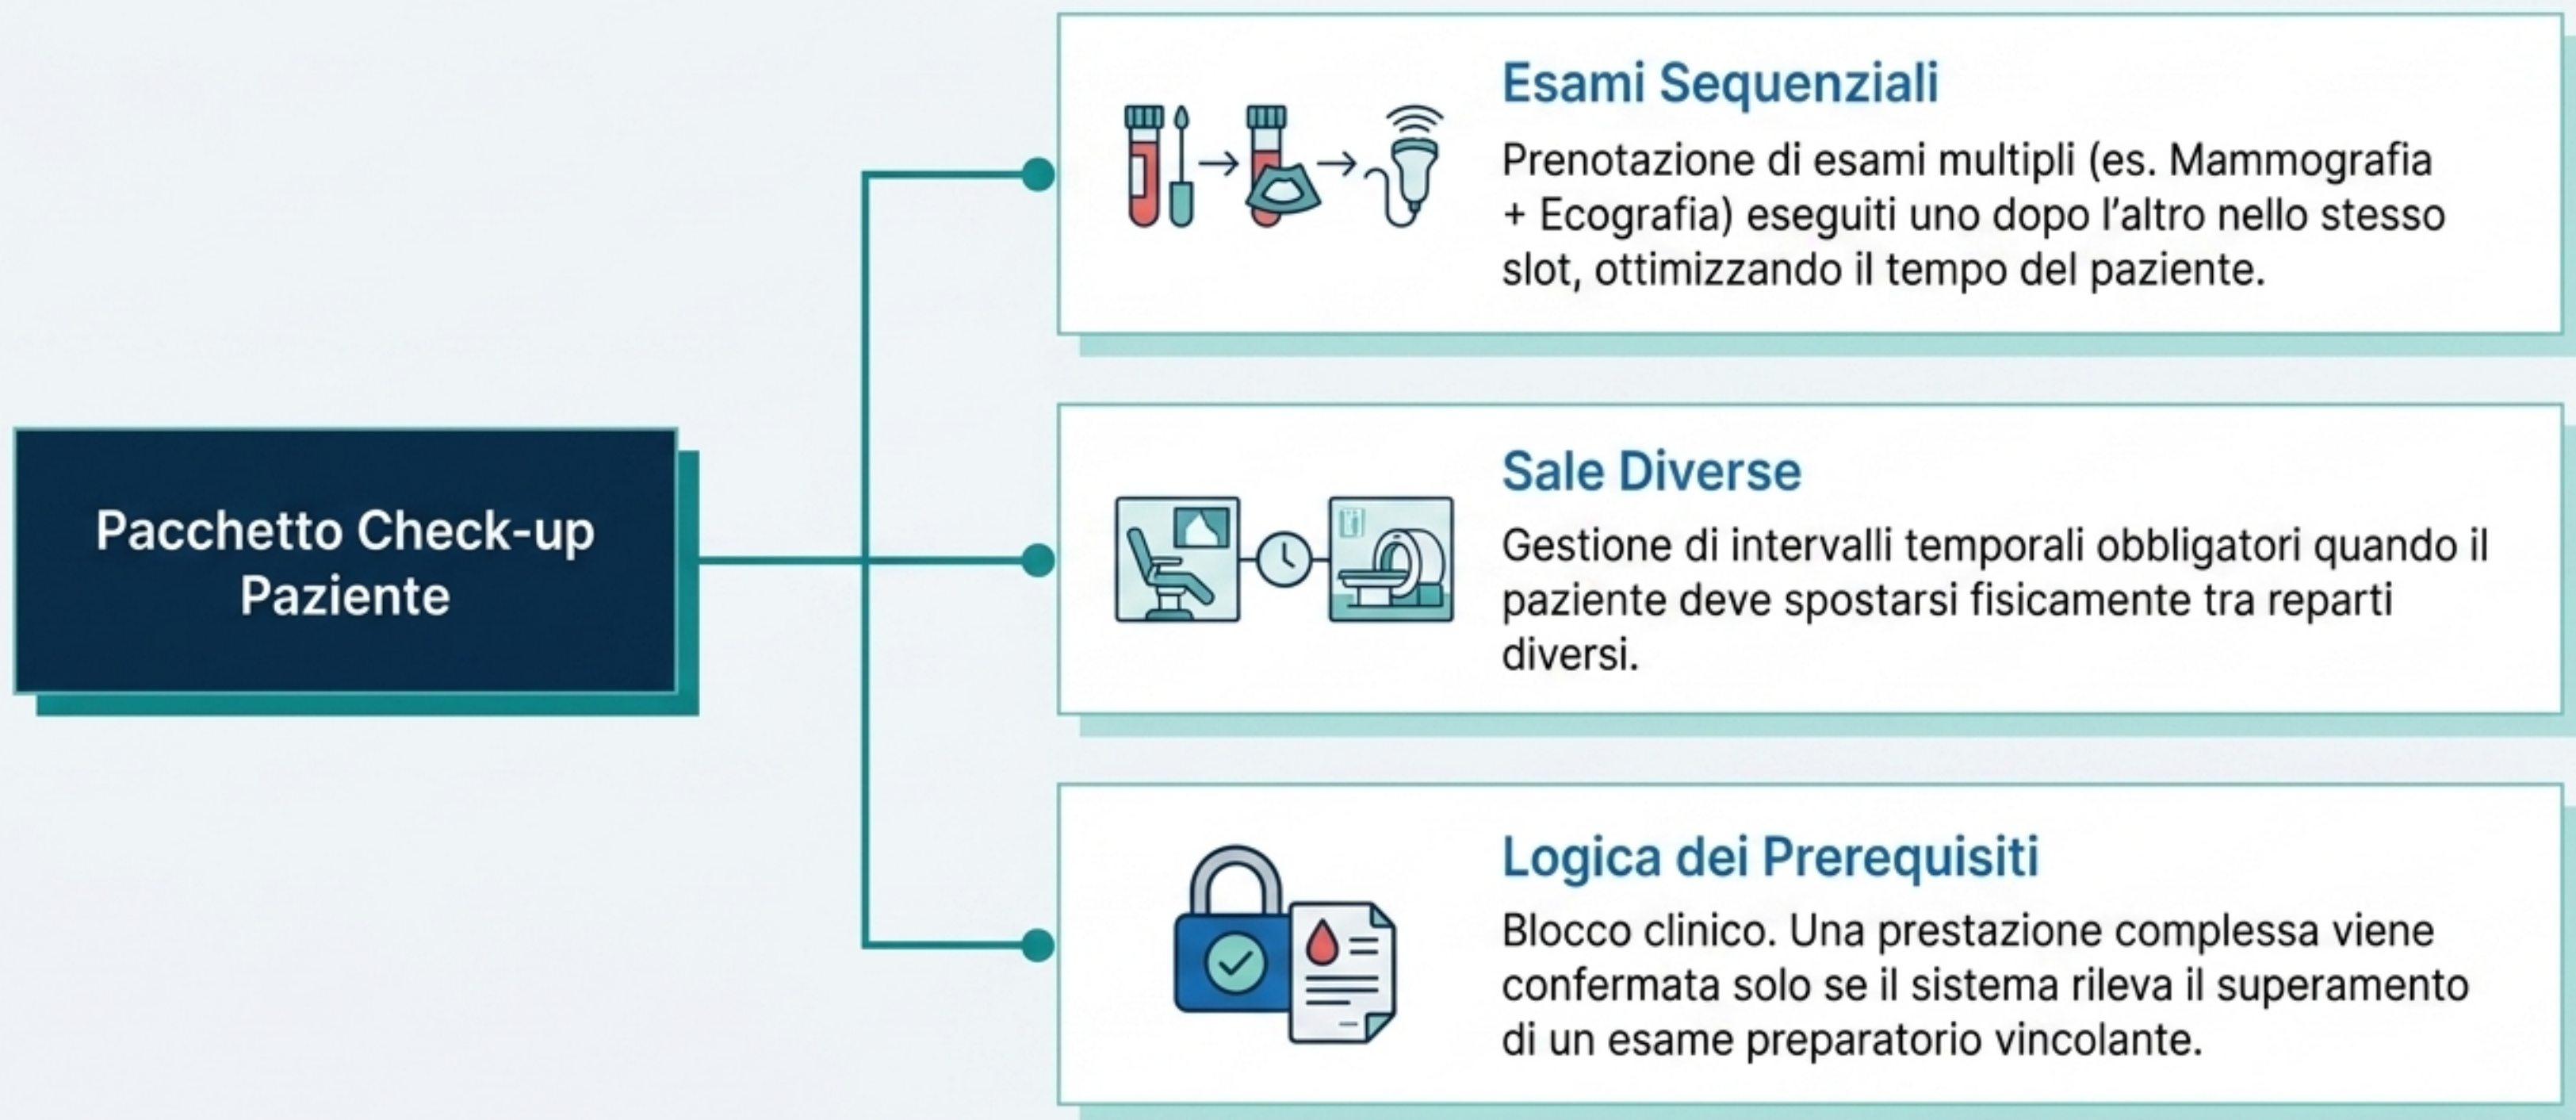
Pacchetto Check-up Paziente

Esami Sequenziali

Prenotazione di esami multipli (es. Mammografia + Ecografia) eseguiti uno dopo l’altro nello stesso slot, ottimizzando il tempo del paziente.

Sale Diverse

Gestione di intervalli temporali obbligatori quando il paziente deve spostarsi fisicamente tra reparti diversi.

Logica dei Prerequisiti

Blocco clinico. Una prestazione complessa viene confermata solo se il sistema rileva il superamento di un esame preparatorio vincolante.